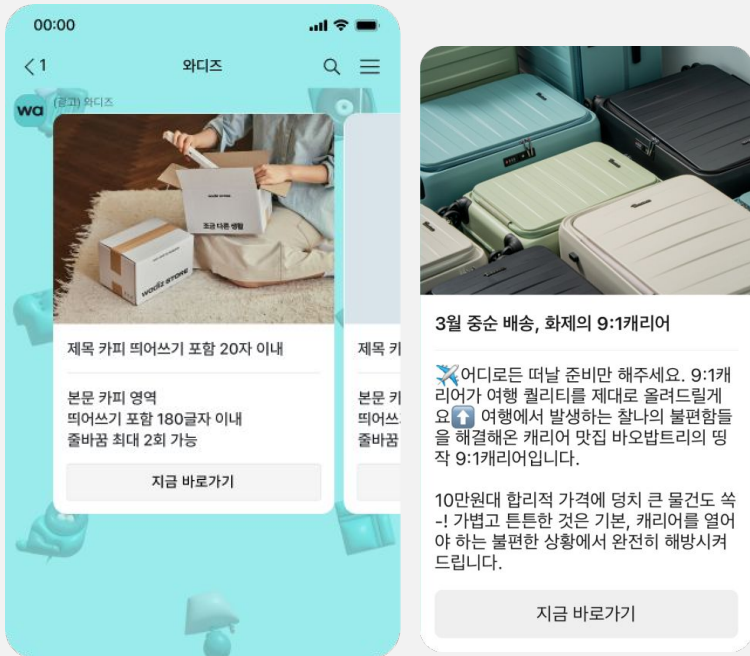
00:00

<1

와디즈

wa

(광고) 와디즈

wadiz STORE

조금 다른 생활

제목 카피 띄어쓰기 포함 20자 이내

본문 카피 영역
띄어쓰기 포함 180글자 이내
줄바꿈 최대 2회 가능

지금 바로가기

제목 카

본문 카
띄어쓰
줄바꿈

3월 중순 배송, 화제의 9:1캐리어

✈️어디로든 떠날 준비만 해주세요. 9:1캐리어가 여행 퀄리티를 제대로 올려드릴게요⬆️ 여행에서 발생하는 찰나의 불편함들을 해결해온 캐리어 맛집 바오밥트리의 띵작 9:1캐리어입니다.

10만원대 합리적 가격에 덩치 큰 물건도 쏙-! 가볍고 튼튼한 것은 기본, 캐리어를 열어야 하는 불편한 상황에서 완전히 해방시켜드립니다.

지금 바로가기